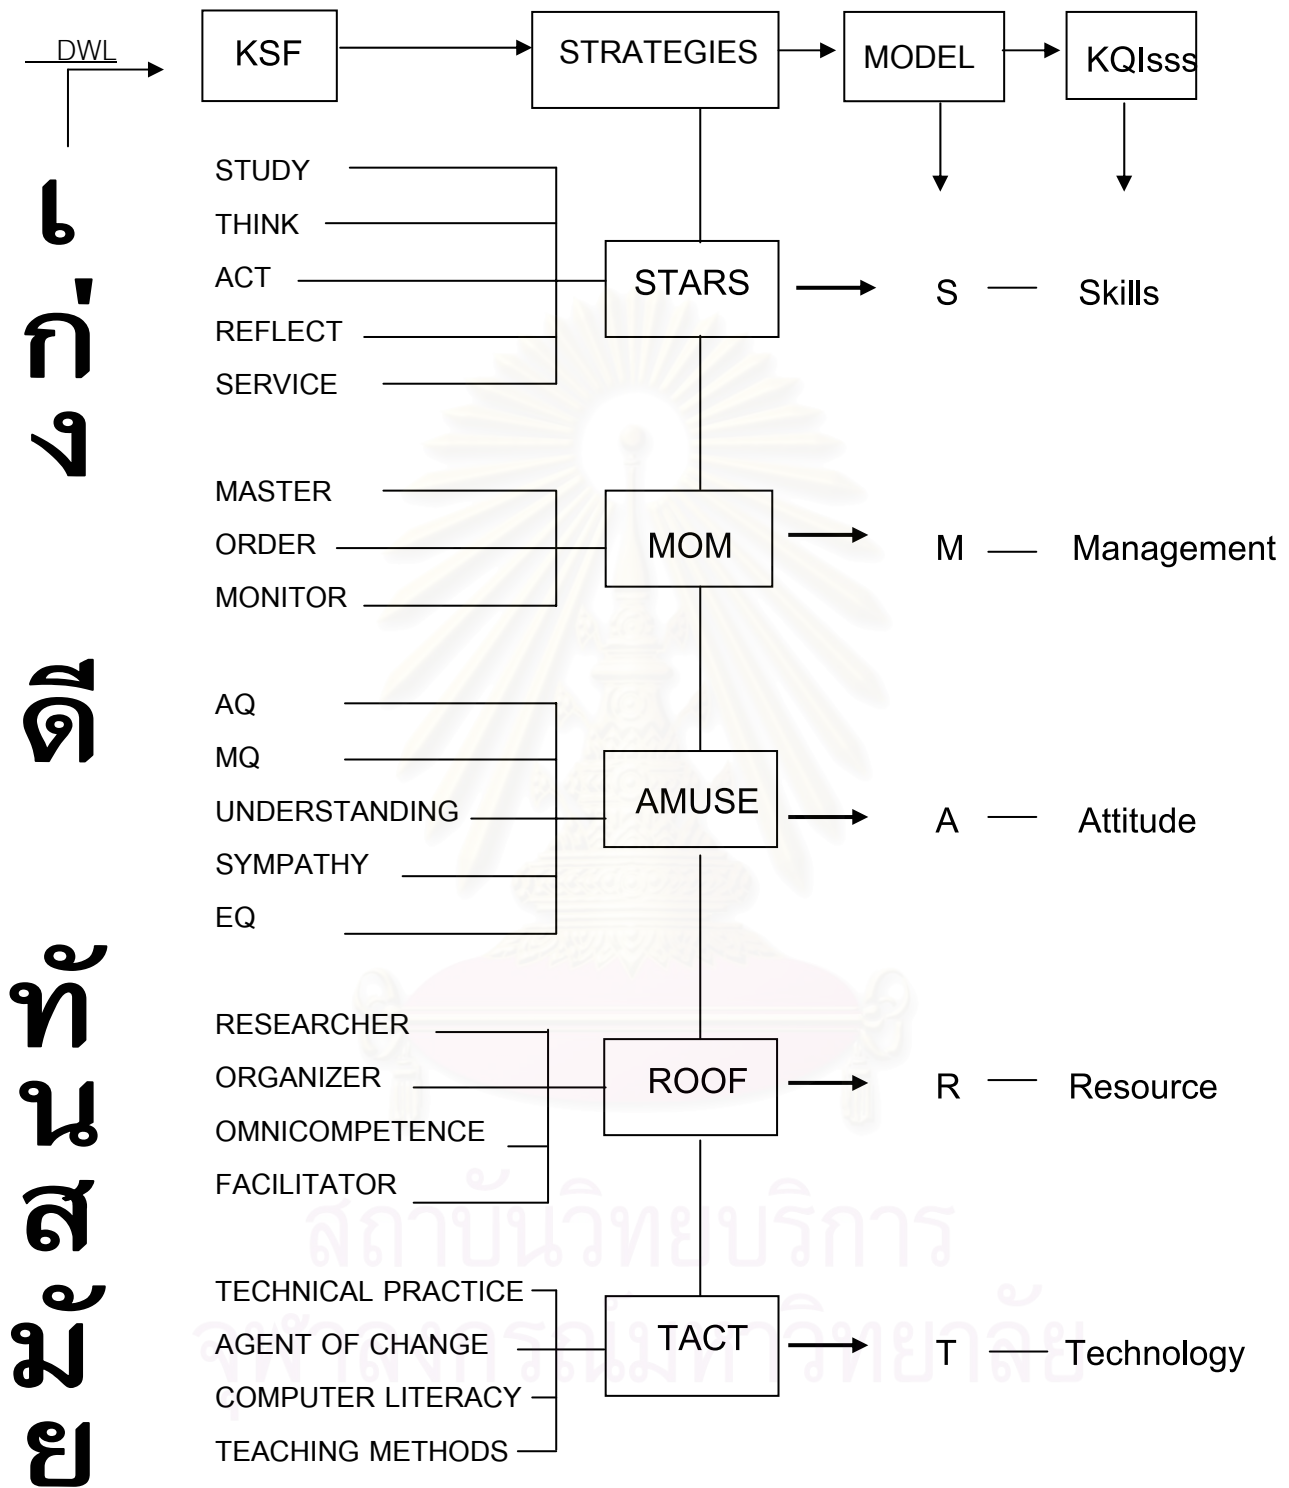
DWL

KSF

STRATEGIES

MODEL

KQIsss

เก่ง

STUDY
THINK
ACT
REFLECT
SERVICE

STARS

S — Skills

MASTER
ORDER
MONITOR

MOM

M — Management

ดี

AQ
MQ
UNDERSTANDING
SYMPATHY
EQ

AMUSE

A — Attitude

ทันสมัย

RESEARCHER
ORGANIZER
OMNICOMPETENCE
FACILITATOR

ROOF

R — Resource

TECHNICAL PRACTICE
AGENT OF CHANGE
COMPUTER LITERACY
TEACHING METHODS

TACT

T — Technology

สถาบันวิทยบริการ
จุฬาลงกรณ์มหาวิทยาลัย